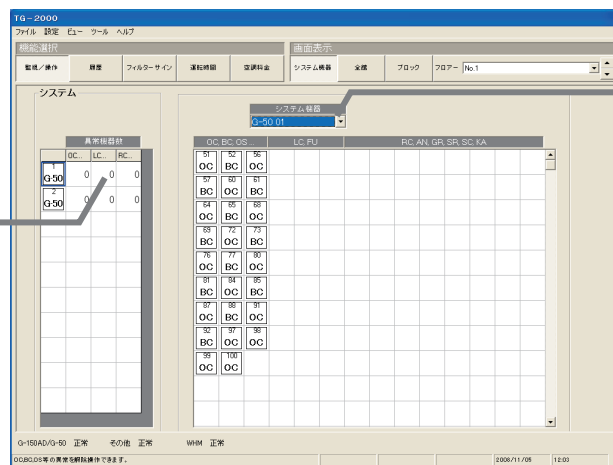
TG－2000
ファイル 設定 ビュー ツール ヘルプ
機能選択
監視／操作 履歴 フィルターサイン 運転時間 空調料金
画面表示
システム構成 全館 ブロック フロアー No.1

システム

異常機器数
| | OC.. | LC.. | RC.. |
|---|---|---|---|
| 1 G-50 | 0 | 0 | 0 |
| 2 G-50 | 0 | 0 | 0 |

システム機器
G-50 01

OC, BC, OS..
LC, FU
RC, AN, GR, SR, SC, KA

51 OC 52 BC 56 OC
57 BC 60 OC 61 BC
64 OC 65 BC 68 OC
69 BC 72 OC 73 BC
76 OC 77 BC 80 OC
81 BC 84 OC 85 BC
87 OC 88 BC 91 OC
92 BC 97 OC 98 OC
99 OC 100 OC

G-150AD/G-50 正常 その他 正常 WHM 正常
OC,BC,OS等の異常を解除操作できます。
2008/11/05 12:03